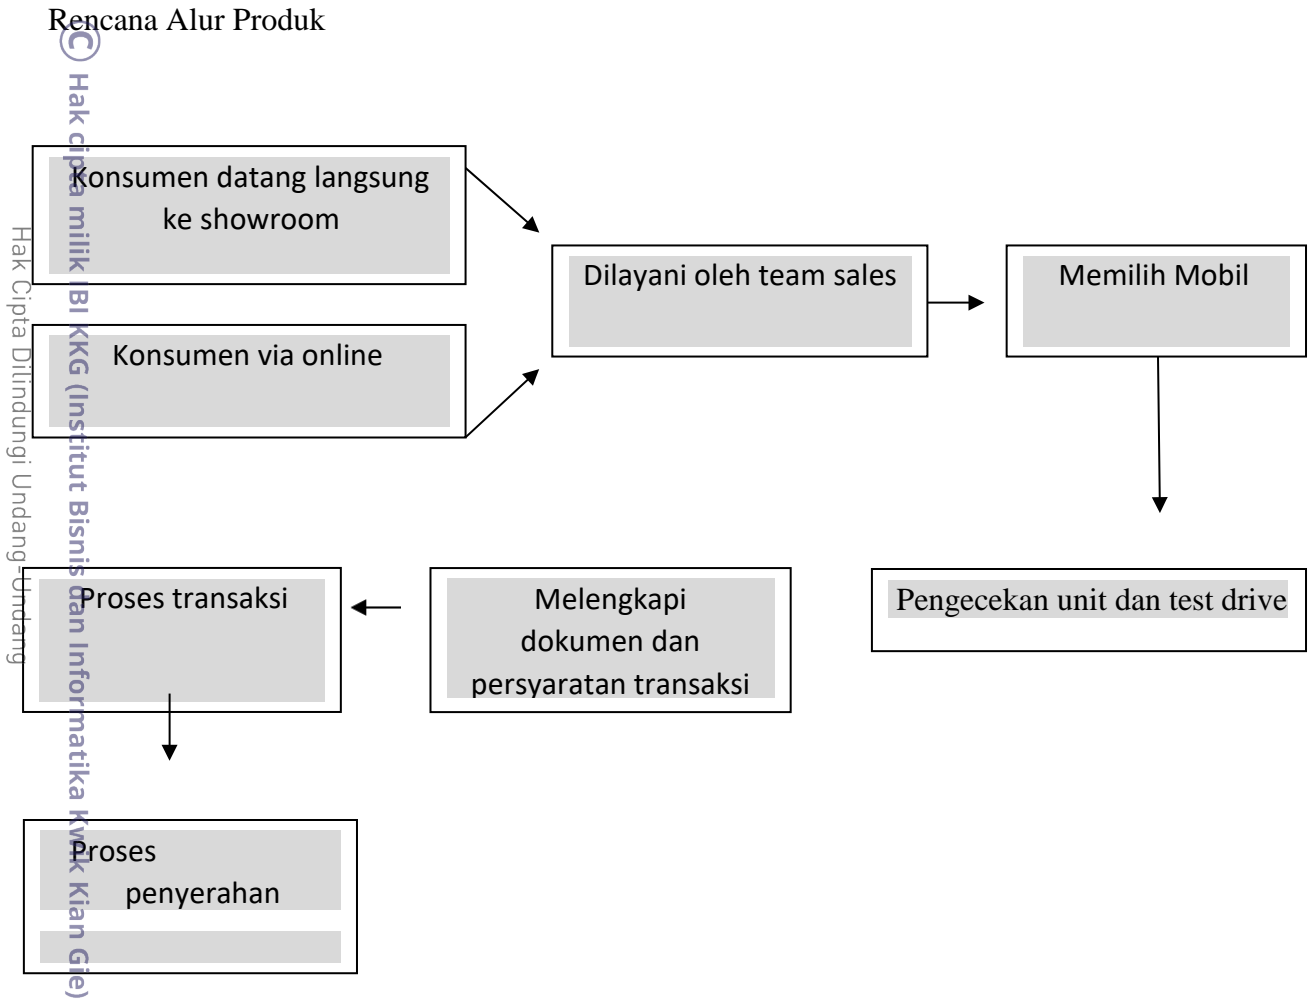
Rencana Alur Produk

© Hak cipta milik IBI KKG (Institut Bisnis dan Informatika Kwik Kian Gie)

Hak Cipta Dilindungi Undang-Undang

Konsumen datang langsung ke showroom

Konsumen via online

Dilayani oleh team sales

Memilih Mobil

Pengecekan unit dan test drive

Melengkapi dokumen dan persyaratan transaksi

Proses transaksi

Proses penyerahan